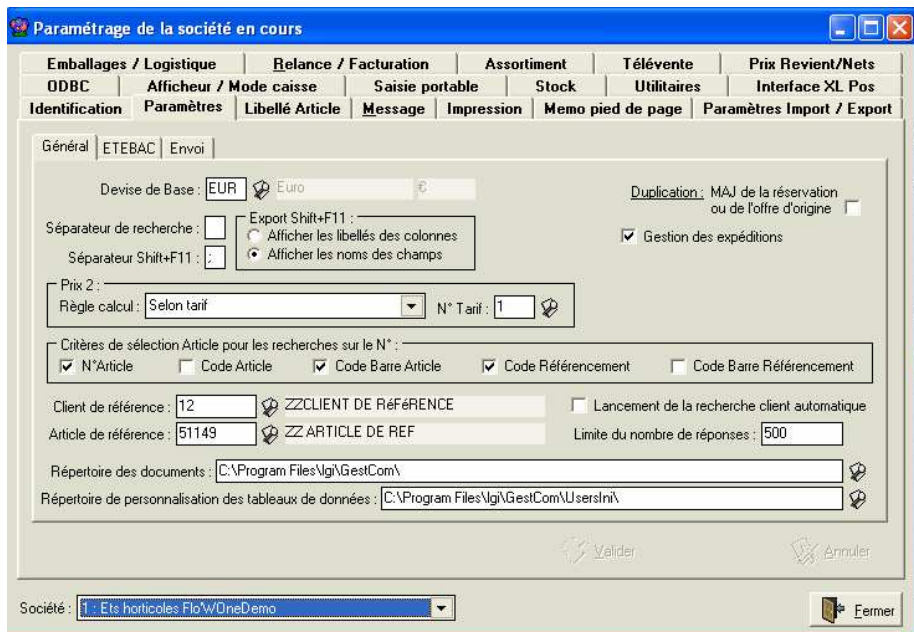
Paramétrage de la société en cours

Emballages / Logistique | Relance / Facturation | Assortiment | Télévente | Prix Revient/Nets
ODBC | Afficheur / Mode caisse | Saisie portable | Stock | Utilitaires | Interface XL Pos
Identification | Paramètres | Libellé Article | Message | Impression | Memo pied de page | Paramètres Import / Export

Général | ETEBAC | Envoi

Devise de Base : EUR Euro €

Duplication : MAJ de la réservation ou de l'offre d'origine

Séparateur de recherche :

Séparateur Shift+F11 : ;

Export Shift+F11 :
Afficher les libellés des colonnes
Afficher les noms des champs

Gestion des expéditions

Prix 2 :
Règle calcul : Selon tarif
N° Tarif : 1

Critères de sélection Article pour les recherches sur le N° :
N°Article | Code Article | Code Barre Article | Code Référencement | Code Barre Référencement

Client de référence : 12 ZZCLIENT DE RéFéRENCE
Lancement de la recherche client automatique
Article de référence : 51149 ZZ ARTICLE DE REF
Limite du nombre de réponses : 500

Répertoire des documents : C:\Program Files\lgi\GestCom\
Répertoire de personnalisation des tableaux de données : C:\Program Files\lgi\GestCom\UsersIni\

Valider
Annuler

Société : 1 : Ets horticoles Flo'WOneDemo

Fermer